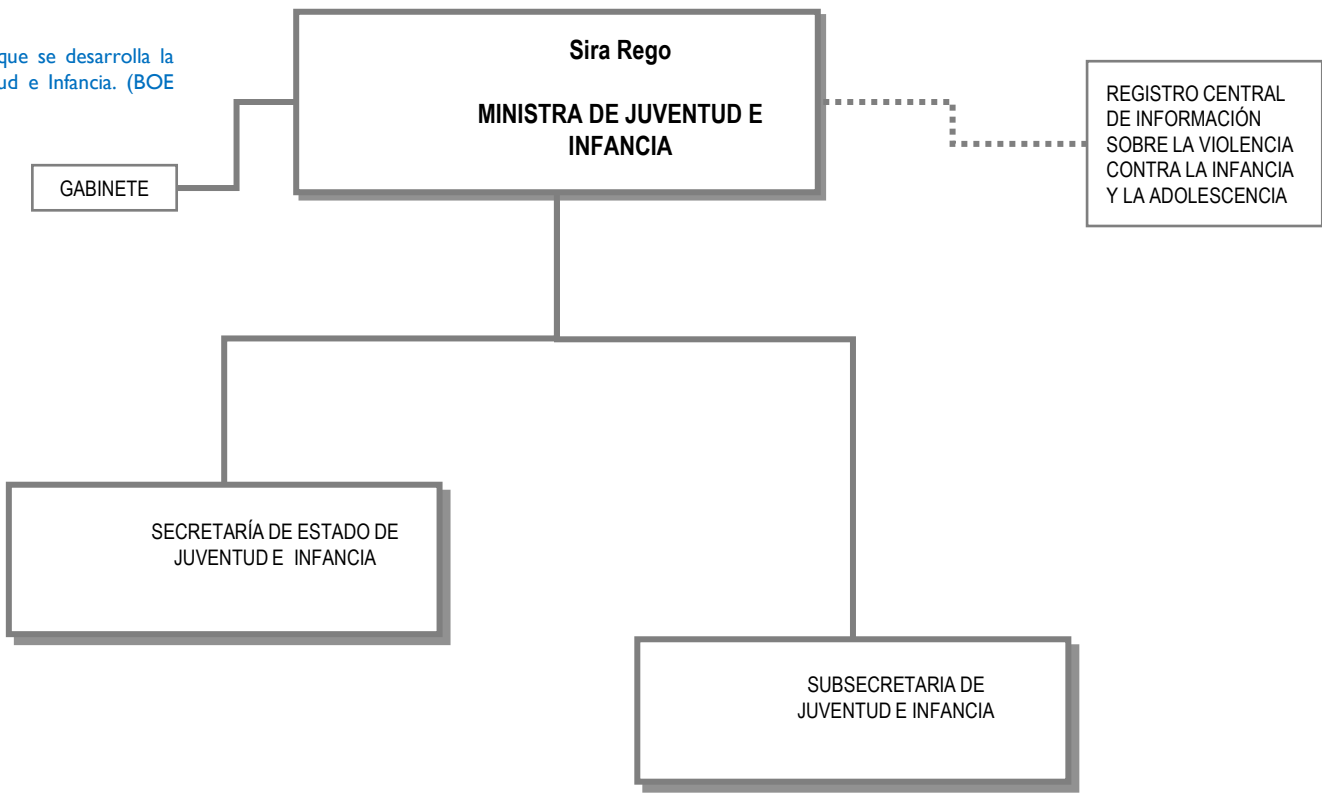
que se desarrolla la
ud e Infancia. (BOE

Sira Rego

MINISTRA DE JUVENTUD E INFANCIA

REGISTRO CENTRAL DE INFORMACIÓN SOBRE LA VIOLENCIA CONTRA LA INFANCIA Y LA ADOLESCENCIA

GABINETE

SECRETARÍA DE ESTADO DE JUVENTUD E INFANCIA

SUBSECRETARIA DE JUVENTUD E INFANCIA